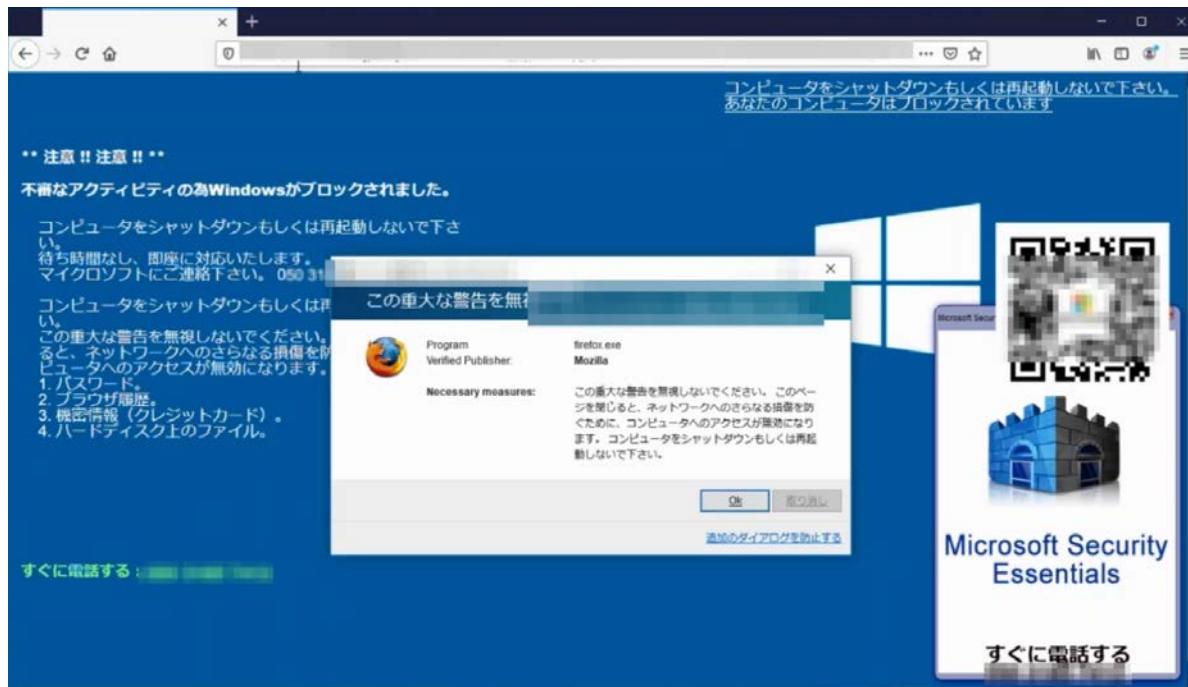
×   +

コンピュータをシャットダウンもしくは再起動しないで下さい。
あなたのコンピュータはブロックされています

** 注意 !! 注意 !! **

不審なアクティビティの為Windowsがブロックされました。

コンピュータをシャットダウンもしくは再起動しないで下さい。
待ち時間なし、即座に対応いたします。
マイクロソフトにご連絡下さい。 050 31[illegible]

コンピュータをシャットダウンもしくは再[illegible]
い。
この重大な警告を無視しないでください。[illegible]
ると、ネットワークへのさらなる損傷を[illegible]
ピュータへのアクセスが無効になります。
1. パスワード。
2. ブラウザ履歴。
3. 機密情報（クレジットカード）。
4. ハードディスク上のファイル。

すぐに電話する : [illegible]

この重大な警告を無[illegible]

Program firefox.exe
Verified Publisher: Mozilla
Necessary measures: この重大な警告を無視しないでください。このページを閉じると、ネットワークへのさらなる損傷を防ぐために、コンピュータへのアクセスが無効になります。コンピュータをシャットダウンもしくは再起動しないで下さい。

Ok 取り消し

追加のダイアログを防止する

Microsoft Secur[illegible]

Microsoft Security Essentials

すぐに電話する